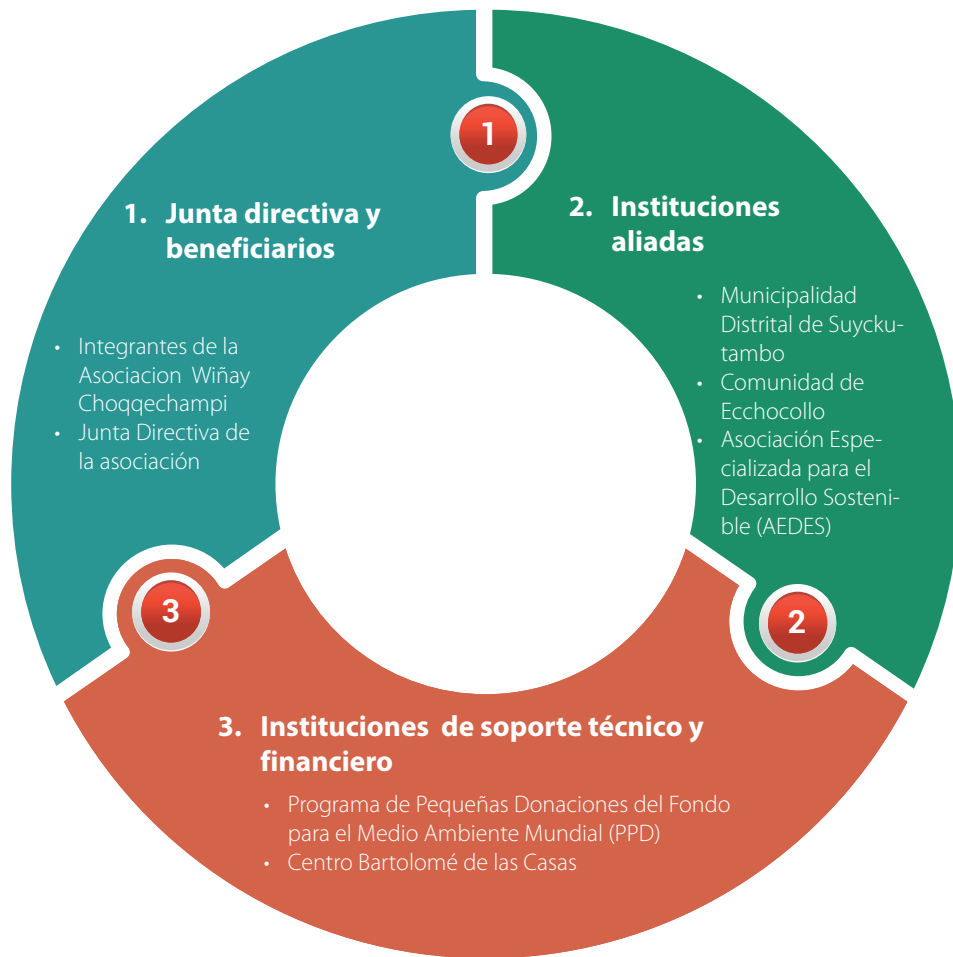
1

1. Junta directiva y beneficiarios

• Integrantes de la Asociacion Wiñay Choqqechampi
• Junta Directiva de la asociación

2. Instituciones aliadas

• Municipalidad Distrital de Suyckutambo
• Comunidad de Ecchocollo
• Asociación Especializada para el Desarrollo Sostenible (AEDES)

3

2

3. Instituciones de soporte técnico y financiero

• Programa de Pequeñas Donaciones del Fondo para el Medio Ambiente Mundial (PPD)
• Centro Bartolomé de las Casas